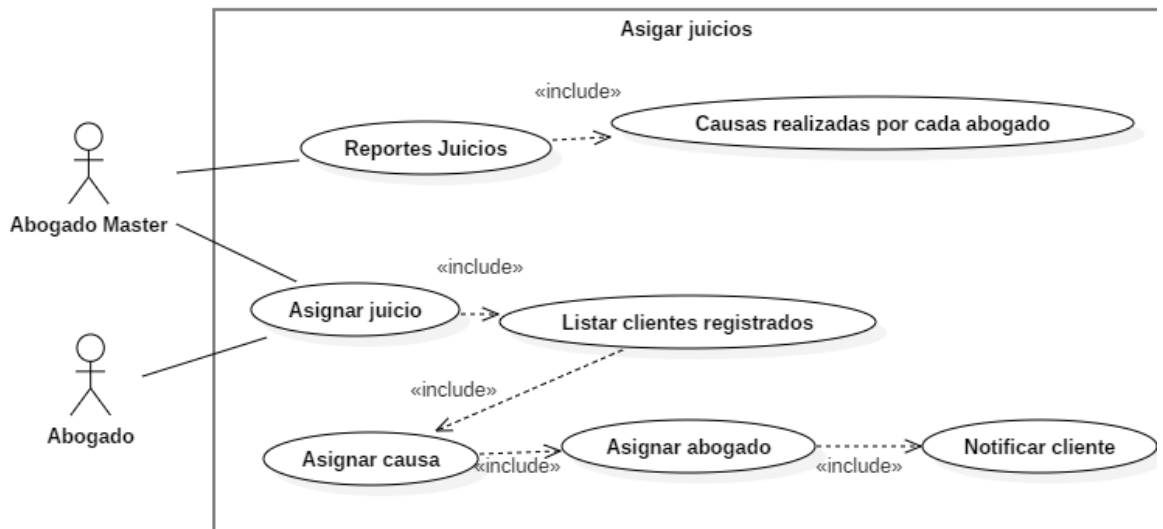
Asigar juicios

«include»

Reportes Juicios

Causas realizadas por cada abogado

Abogado Master

«include»

Asignar juicio

Listar clientes registrados

«include»

Abogado

Asignar causa

«include»

Asignar abogado

«include»

Notificar cliente